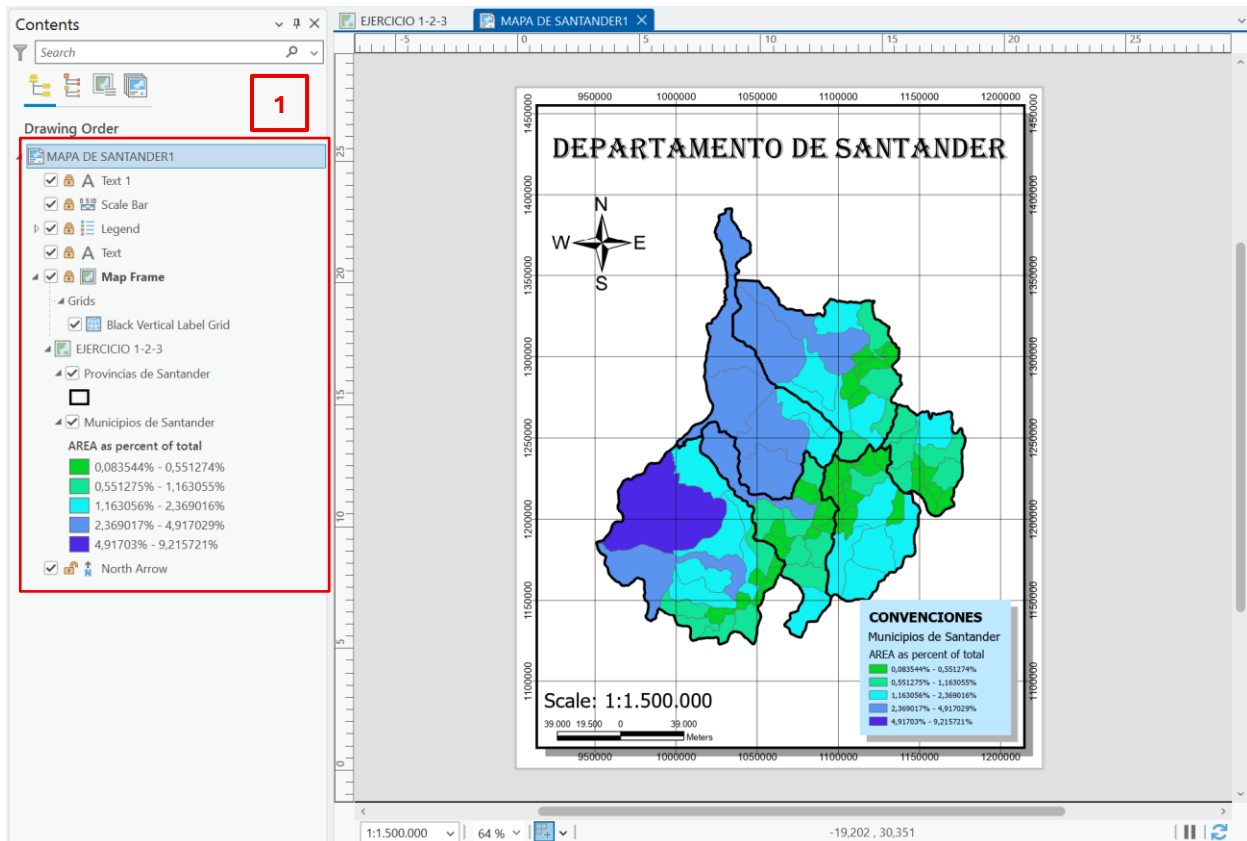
Contents

Search

Drawing Order

1

MAPA DE SANTANDER1
Text 1
Scale Bar
Legend
Text
Map Frame
Grids
Black Vertical Label Grid
EJERCICIO 1-2-3
Provincias de Santander
Municipios de Santander
AREA as percent of total
0,083544% - 0,551274%
0,551275% - 1,163055%
1,163056% - 2,369016%
2,369017% - 4,917029%
4,91703% - 9,215721%
North Arrow

EJERCICIO 1-2-3
MAPA DE SANTANDER1

-5 0 5 10 15 20 25

25 20 15 10 5 0

950000 1000000 1050000 1100000 1150000 1200000

1450000 1400000 1350000 1300000 1250000 1200000 1150000 1100000

DEPARTAMENTO DE SANTANDER

N
W E
S

CONVENCIONES
Municipios de Santander
AREA as percent of total
0,083544% - 0,551274%
0,551275% - 1,163055%
1,163056% - 2,369016%
2,369017% - 4,917029%
4,91703% - 9,215721%

Scale: 1:1.500.000
39.000 19.500 0 39.000
Meters

1:1.500.000 64 % -19,202 , 30,351